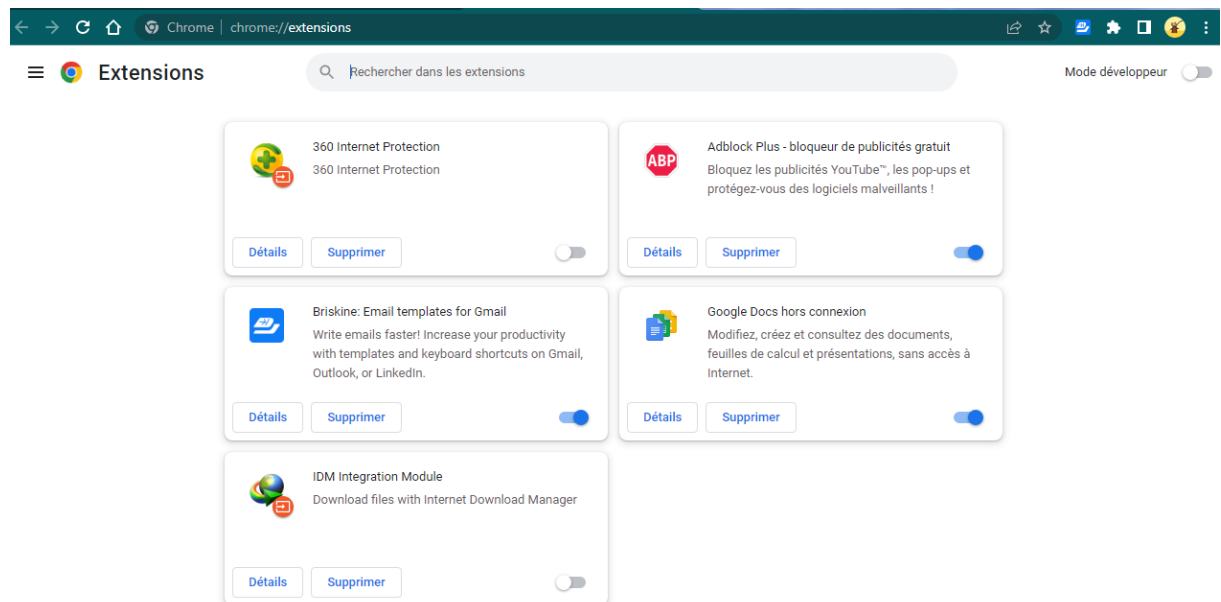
Chrome | chrome://extensions

Extensions

Rechercher dans les extensions

Mode développeur

360 Internet Protection
360 Internet Protection

Détails Supprimer

Adblock Plus - bloqueur de publicités gratuit
Bloquez les publicités YouTube™, les pop-ups et protégez-vous des logiciels malveillants !

Détails Supprimer

Briskine: Email templates for Gmail
Write emails faster! Increase your productivity with templates and keyboard shortcuts on Gmail, Outlook, or LinkedIn.

Détails Supprimer

Google Docs hors connexion
Modifiez, créez et consultez des documents, feuilles de calcul et présentations, sans accès à Internet.

Détails Supprimer

IDM Integration Module
Download files with Internet Download Manager

Détails Supprimer